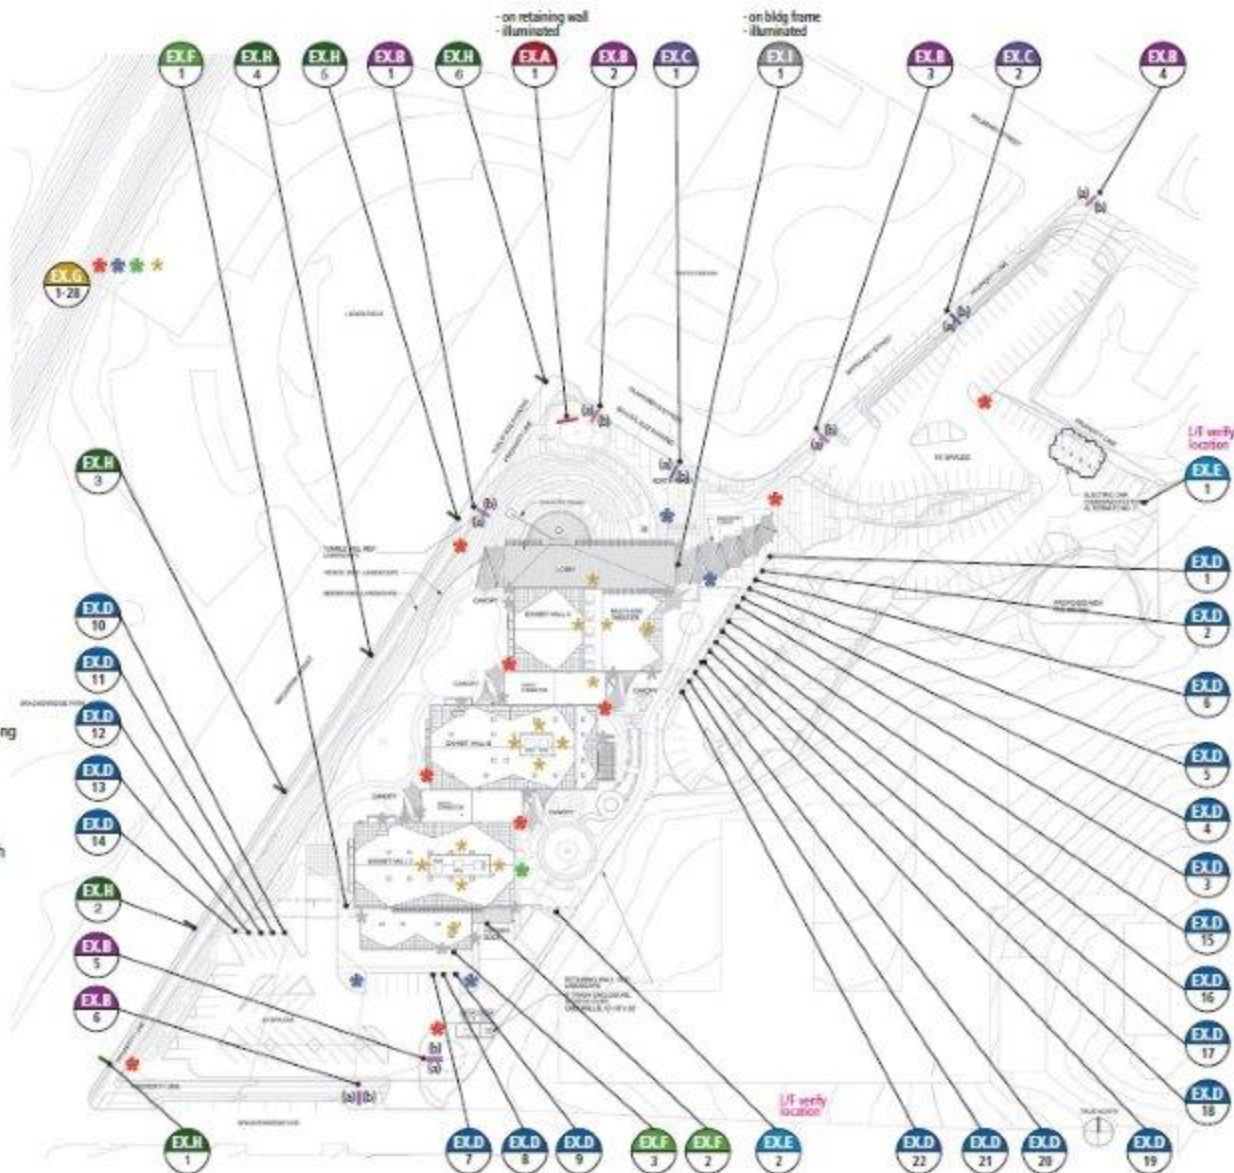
- on retaining wall
- illuminated

- on bldg frame
- illuminated

EX.F 1
EX.H 4
EX.H 5
EX.B 1
EX.H 6
EX.A 1
EX.B 2
EX.C 1
EX.I 1
EX.B 3
EX.C 2
EX.B 4

EX.G 1-28

(a) (b)
(a) (b)
(a) (b)
(a) (b)
(a) (b)
(a) (b)

L/F verify location

EX.E 1

EX.H 3

EX.D 1
EX.D 2
EX.D 10
EX.D 11
EX.D 6
EX.D 12
EX.D 13
EX.D 5
EX.D 4
EX.D 14
EX.D 3
EX.H 2
EX.D 15
EX.B 5
EX.D 16
EX.B 6
EX.D 17
(b) (a)
(a) (b)
EX.D 18

L/F verify location

EX.H 1
EX.D 7
EX.D 8
EX.D 9
EX.F 3
EX.F 2
EX.E 2
EX.D 22
EX.D 21
EX.D 20
EX.D 19

ng
n